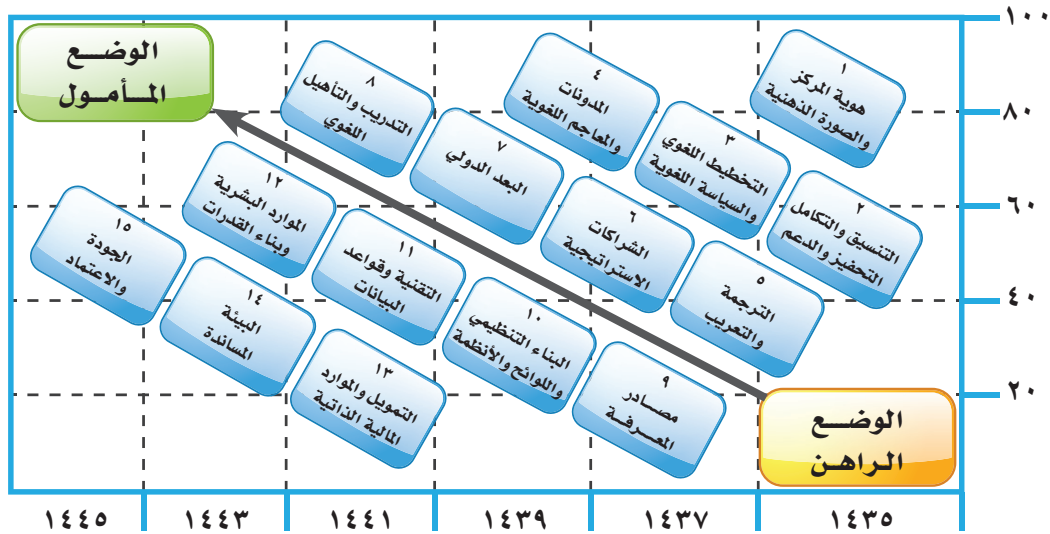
١٠٠
٨٠
٦٠
٤٠
٢٠

الوضع المأمول

الوضع الراهن

١
هوية المركز
والصورة الذهنية

٢
التنسيق والتكامل
التحفيز والدعم

٣
التخطيط اللغوي
والسياسة اللغوية

٤
المدونات
والمعاجم اللغوية

٥
الترجمة
والتعريب

٦
الشراكات
الاستراتيجية

٧
البعد الدولي

٨
التدريب والتأهيل
اللغوي

٩
مصادر
المعرفة

١٠
البناء التنظيمي
واللوائح والأنظمة

١١
التقنية وقواعد
البيانات

١٢
الموارد البشرية
وبناء القدرات

١٣
التمويل والموارد
المالية الذاتية

١٤
البيئة
المساندة

١٥
الجودة
والاعتماد

| ١٤٤٥ | ١٤٤٣ | ١٤٤١ | ١٤٣٩ | ١٤٣٧ | ١٤٣٥ |
|---|---|---|---|---|---|